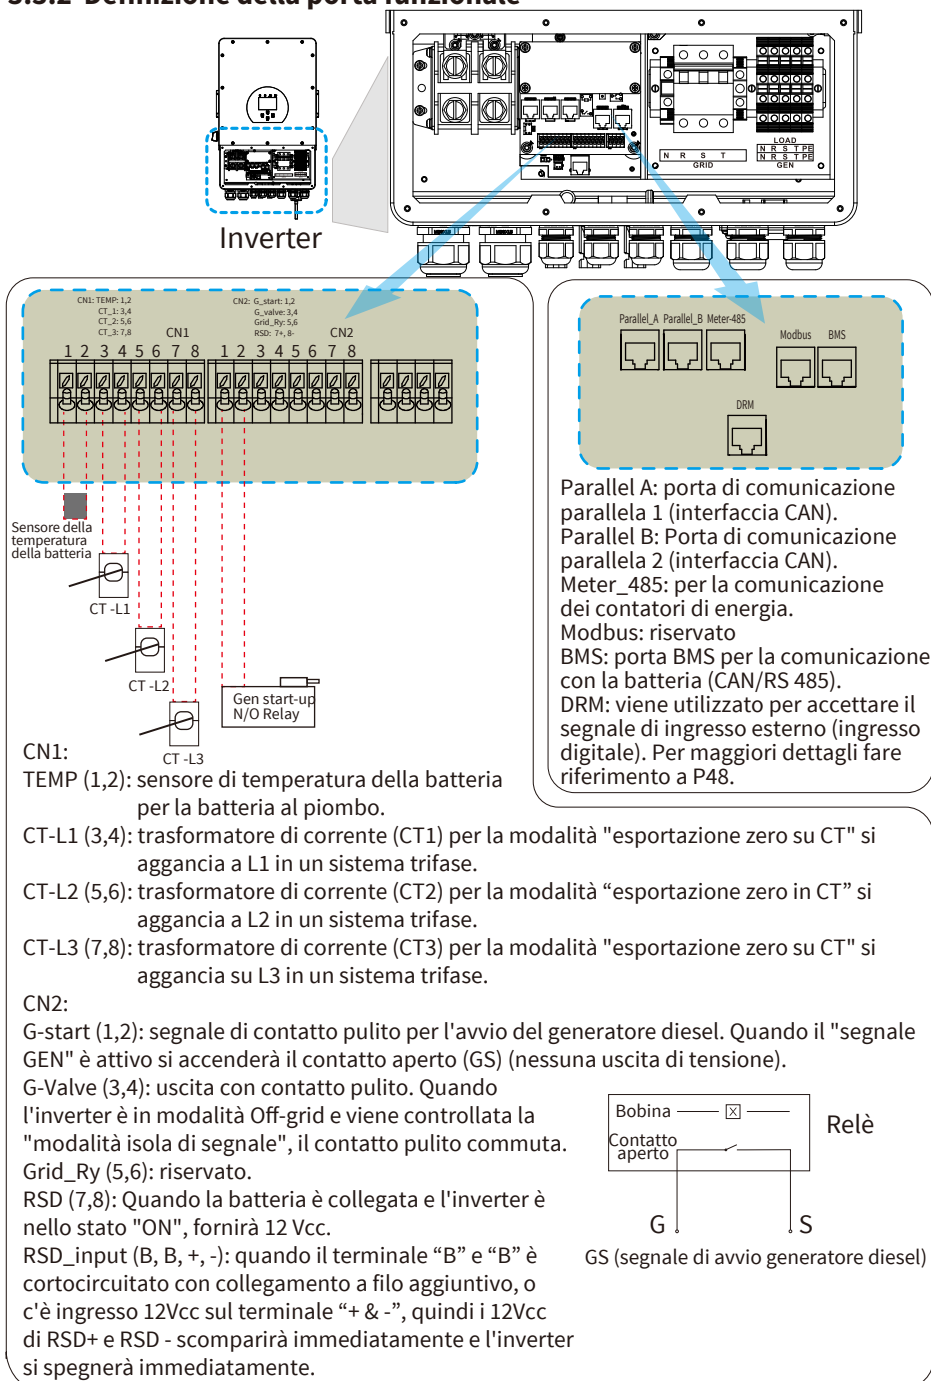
Inverter

CN1: TEMP: 1,2
CT_1: 3,4
CT_2: 5,6
CT_3: 7,8

CN2: G_start: 1,2
G_valve: 3,4
Grid_Ry: 5,6
RSD: 7+, 8-

CN1
CN2
1 2 3 4 5 6 7 8 1 2 3 4 5 6 7 8

Parallel_A Parallel_B Meter-485
Modbus BMS
DRM

LOAD
GRID
GEN
N R S T
N R S T PE

Sensore della temperatura della batteria
CT -L1
CT -L2
CT -L3
Gen start-up N/O Relay

Parallel A: porta di comunicazione parallela 1 (interfaccia CAN).
Parallel B: Porta di comunicazione parallela 2 (interfaccia CAN).
Meter_485: per la comunicazione dei contatori di energia.
Modbus: riservato
BMS: porta BMS per la comunicazione con la batteria (CAN/RS 485).
DRM: viene utilizzato per accettare il segnale di ingresso esterno (ingresso digitale). Per maggiori dettagli fare riferimento a P48.

CN1:
TEMP (1,2): sensore di temperatura della batteria per la batteria al piombo.
CT-L1 (3,4): trasformatore di corrente (CT1) per la modalità "esportazione zero su CT" si aggancia a L1 in un sistema trifase.
CT-L2 (5,6): trasformatore di corrente (CT2) per la modalità “esportazione zero in CT” si aggancia a L2 in un sistema trifase.
CT-L3 (7,8): trasformatore di corrente (CT3) per la modalità "esportazione zero su CT" si aggancia su L3 in un sistema trifase.
CN2:
G-start (1,2): segnale di contatto pulito per l'avvio del generatore diesel. Quando il "segnale GEN" è attivo si accenderà il contatto aperto (GS) (nessuna uscita di tensione).
G-Valve (3,4): uscita con contatto pulito. Quando l'inverter è in modalità Off-grid e viene controllata la "modalità isola di segnale", il contatto pulito commuta.
Grid_Ry (5,6): riservato.
RSD (7,8): Quando la batteria è collegata e l'inverter è nello stato "ON", fornirà 12 Vcc.
RSD_input (B, B, +, -): quando il terminale “B” e “B” è cortocircuitato con collegamento a filo aggiuntivo, o c'è ingresso 12Vcc sul terminale “+ & -”, quindi i 12Vcc di RSD+ e RSD - scomparirà immediatamente e l'inverter si spegnerà immediatamente.

Bobina
Contatto aperto
Relè
G
S
GS (segnale di avvio generatore diesel)